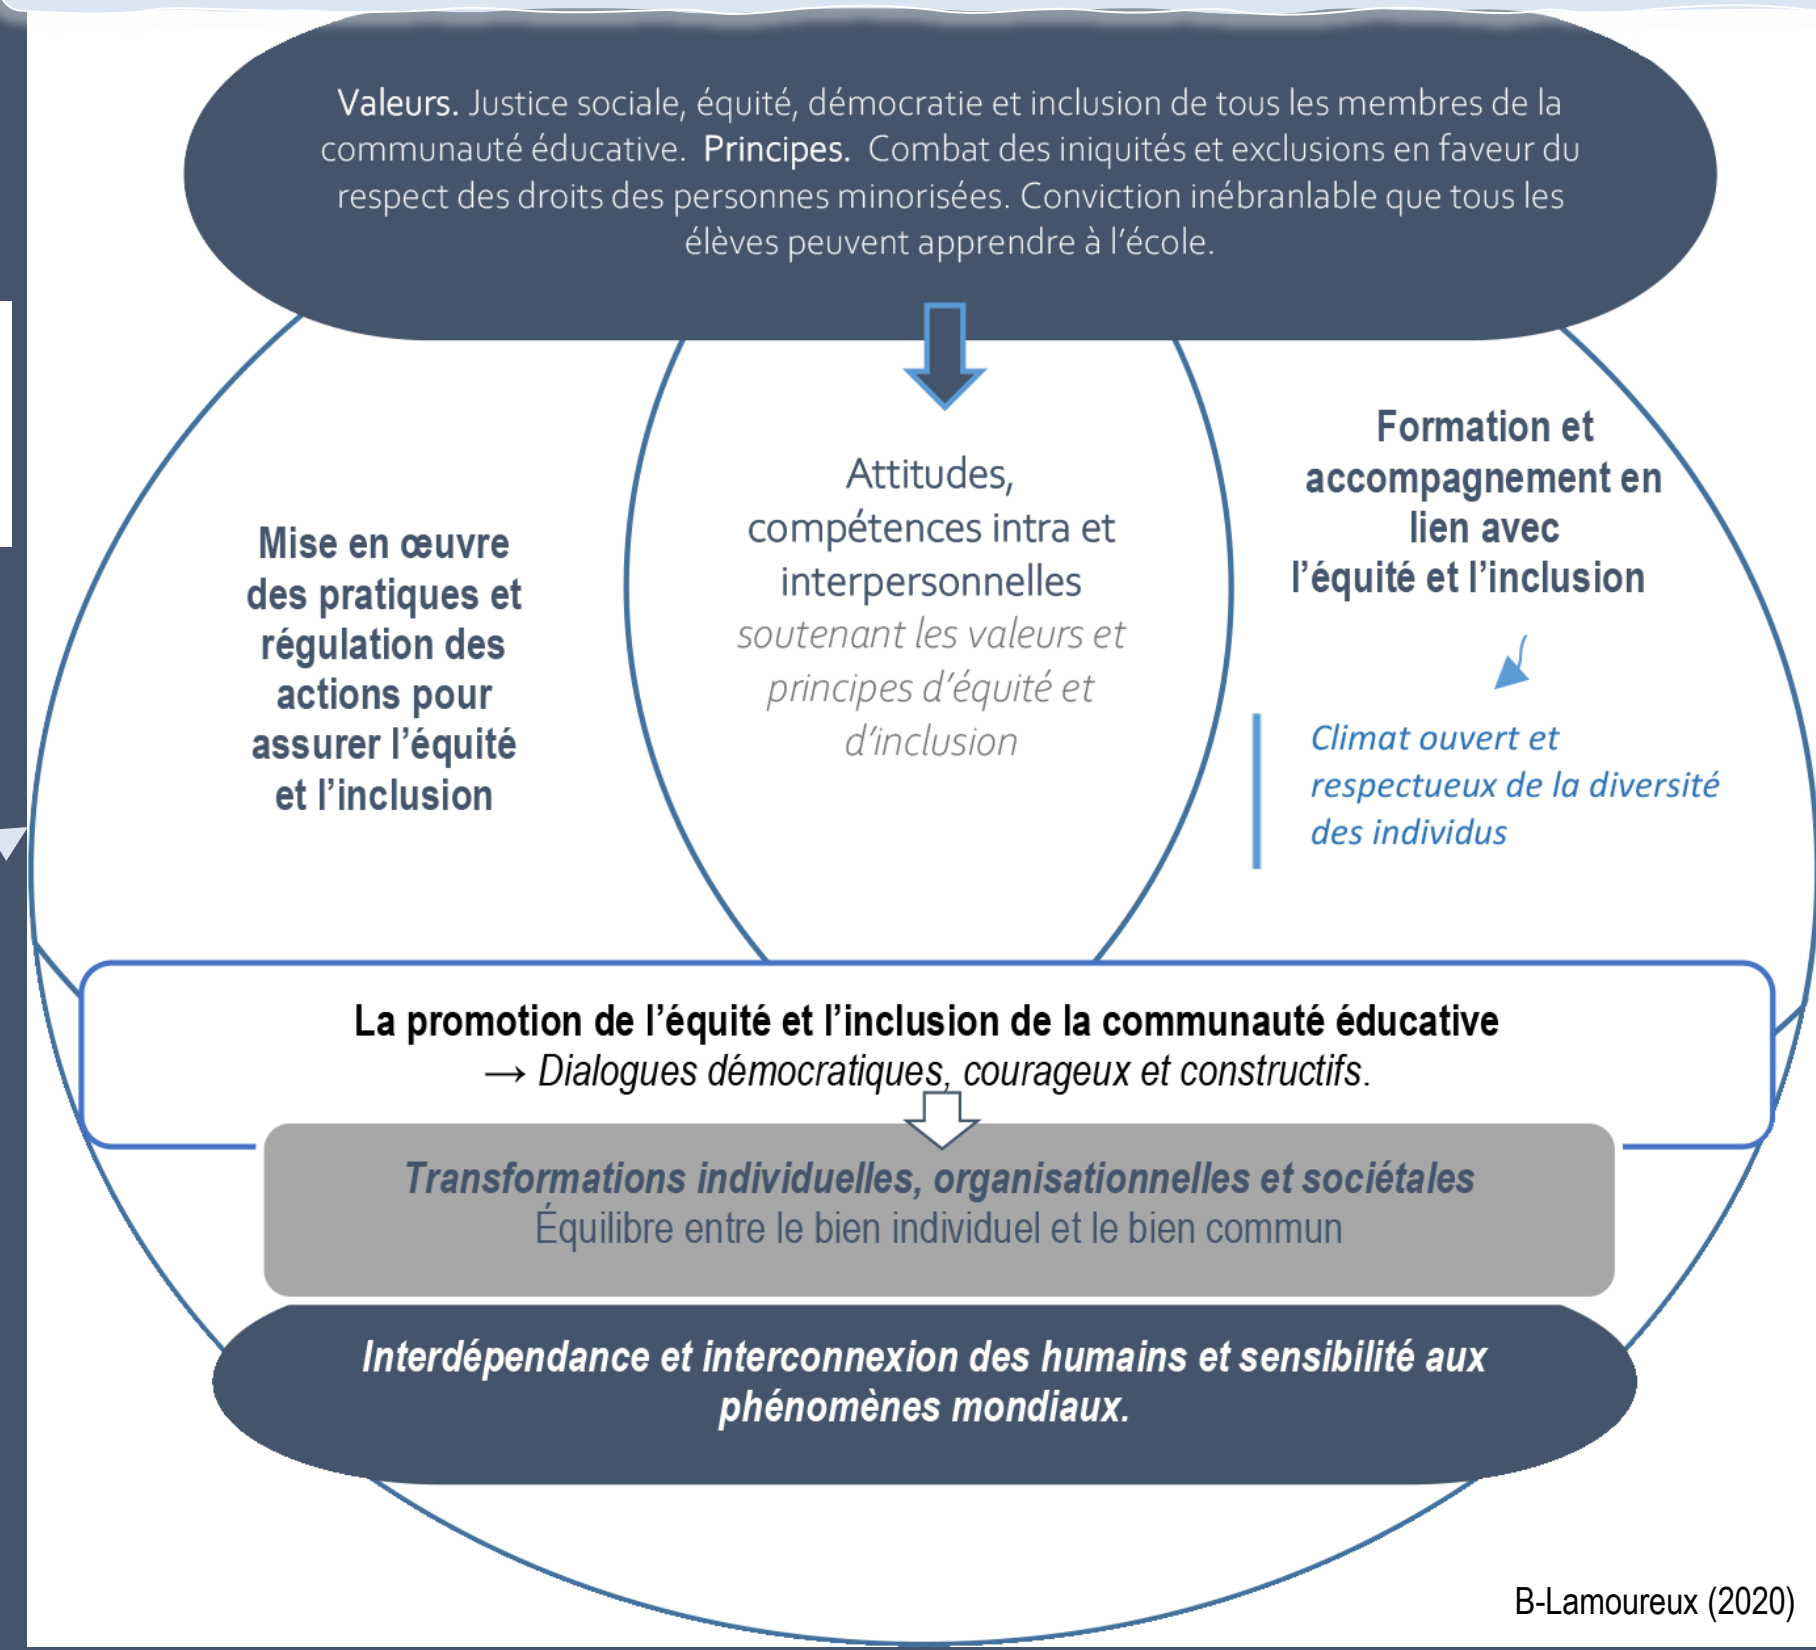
Valeurs. Justice sociale, équité, démocratie et inclusion de tous les membres de la communauté éducative. Principes. Combat des iniquités et exclusions en faveur du respect des droits des personnes minorisées. Conviction inébranlable que tous les élèves peuvent apprendre à l'école.

Mise en œuvre des pratiques et régulation des actions pour assurer l'équité et l'inclusion

Attitudes, compétences intra et interpersonnelles soutenant les valeurs et principes d'équité et d'inclusion

Formation et accompagnement en lien avec l'équité et l'inclusion

Climat ouvert et respectueux de la diversité des individus

La promotion de l'équité et l'inclusion de la communauté éducative
→ Dialogues démocratiques, courageux et constructifs.

Transformations individuelles, organisationnelles et sociétales
Équilibre entre le bien individuel et le bien commun

Interdépendance et interconnexion des humains et sensibilité aux phénomènes mondiaux.

B-Lamoureux (2020)